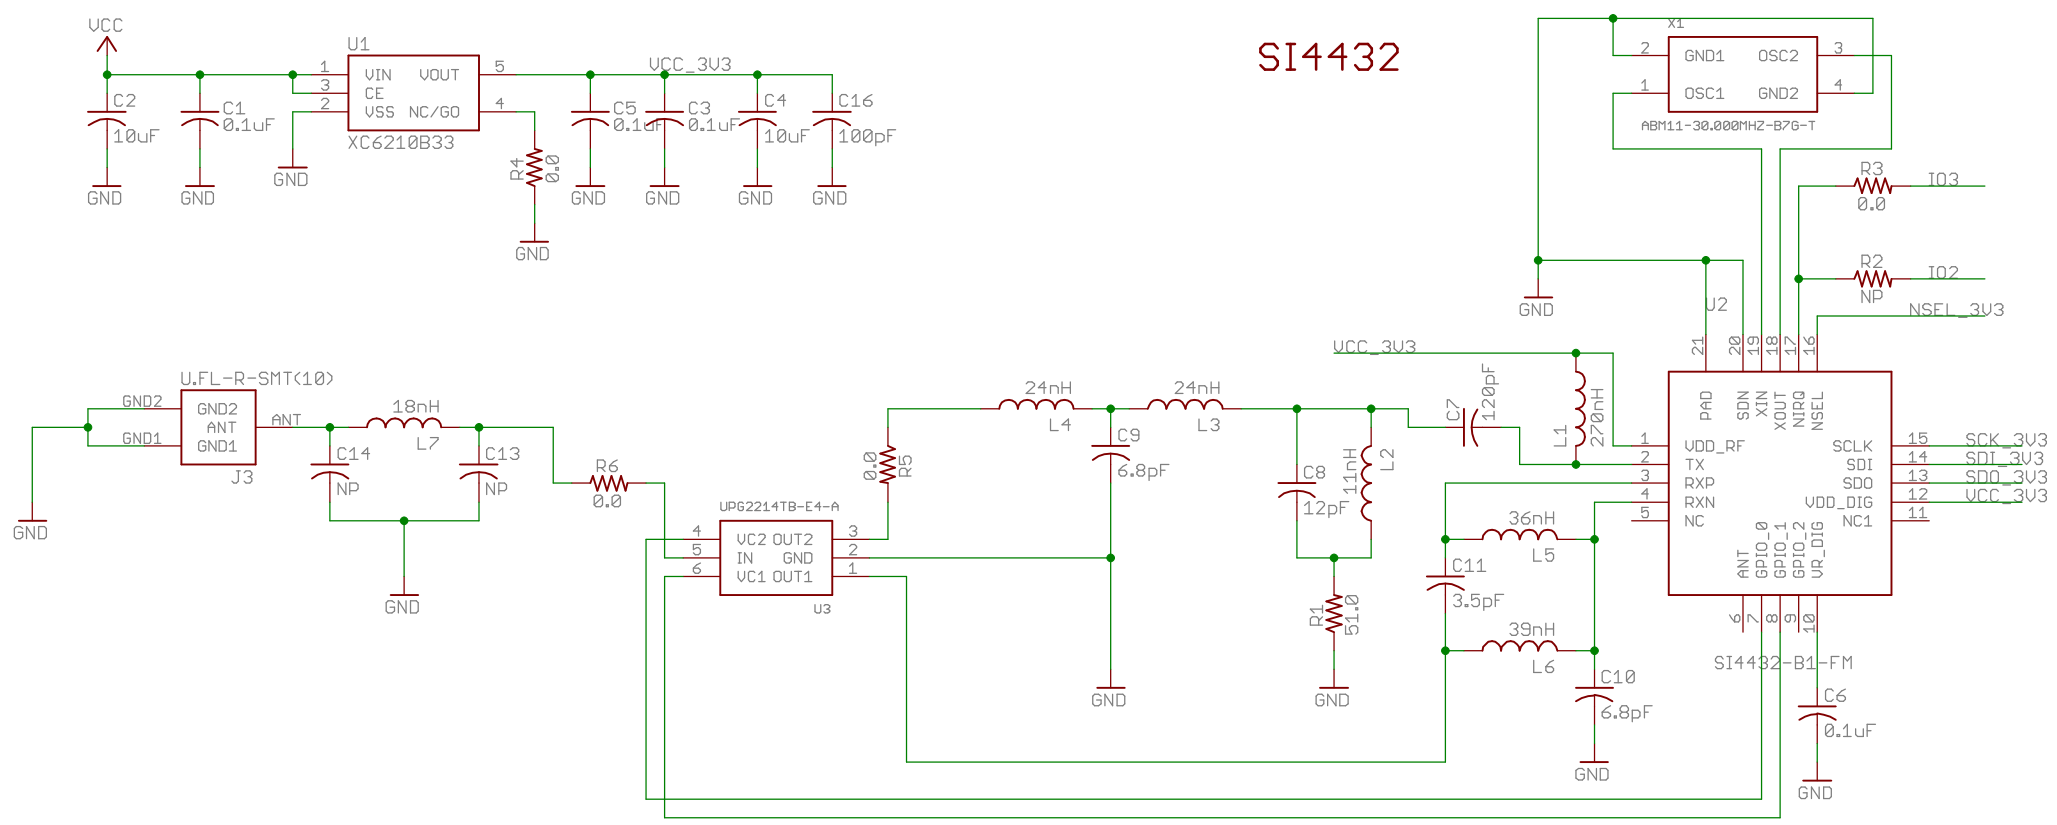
SI4432

VCC
U1
1 VIN VOUT 5
3 CE
2 VSS NC/GO 4
XC6210B33
VCC_3V3
C2 10uF
C1 0.1uF
GND GND GND
R4 0.0
GND
C5 0.1uF
C3 0.1uF
C4 10uF
C16 100pF
GND GND GND GND

X1
2 GND1 OSC2 3
1 OSC1 GND2 4
ABM11-30.000MHZ-B7G-T
R3 0.0 IO3
R2 NP IO2
GND
U2
NSEL_3V3
21 20 19 18 17 16
PAD SDN XIN XOUT NIRQ NSEL
VCC_3V3
1 VDD_RF
2 TX
3 RXP
4 RXN
5 NC
SCLK 15 SCK_3V3
SDI 14 SDI_3V3
SDO 13 SDO_3V3
VDD_DIG 12 VCC_3V3
NC1 11
ANT GPIO_0 GPIO_1 GPIO_2 VR_DIG
6 7 8 9 10
SI4432-B1-FM
C6 0.1uF
GND

U.FL-R-SMT(10)
GND2 GND2
ANT ANT
GND1 GND1
J3
GND
18nH L7
C14 NP
C13 NP
GND
R6 0.0
UPG2214TB-E4-A
4 VC2 OUT2 3
5 IN GND 2
6 VC1 OUT1 1
U3
R5 0.0
24nH L4
C9 6.8pF
24nH L3
GND
C8 12pF
11nH L2
R1 51.0
GND
C7 120pF
L1 270nH
36nH L5
C11 3.5pF
39nH L6
C10 6.8pF
GND